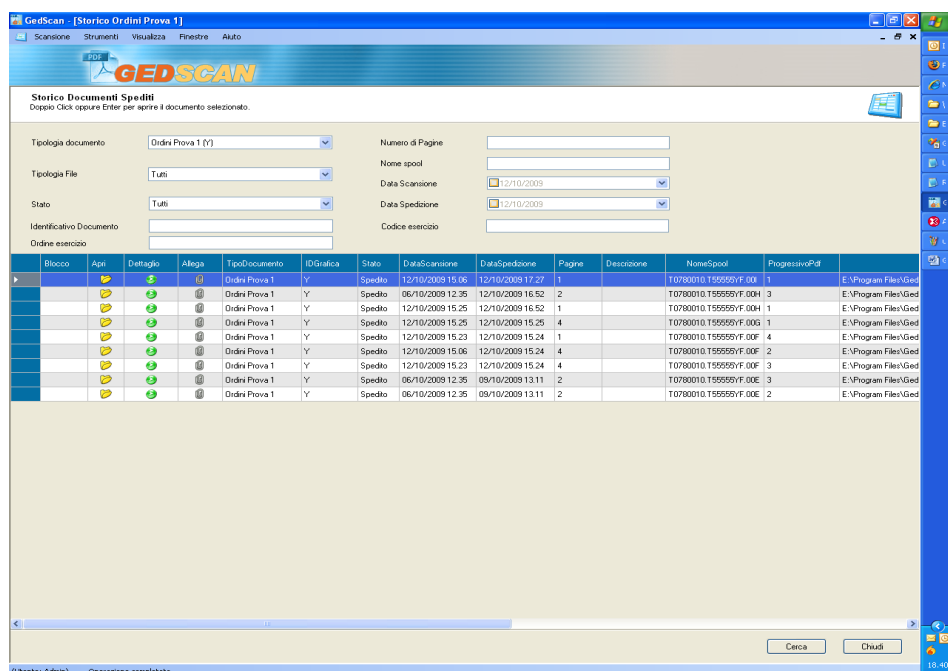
GedScan - [Storico Ordini Prova 1]

Scansione Strumenti Visualizza Finestre Aiuto

PDF GEDSCAN

Storico Documenti Spediti
Doppio Click oppure Enter per aprire il documento selezionato.

Tipologia documento Ordini Prova 1 (Y)
Tipologia File Tutti
Stato Tutti
Identificativo Documento
Ordine esercizio

Numero di Pagine
Nome spool
Data Scansione 12/10/2009
Data Spedizione 12/10/2009
Codice esercizio

| Blocco | Apri | Dettaglio | Allega | TipoDocumento | IDGrafica | Stato | DataScansione | DataSpedizione | Pagine | Descrizione | NomeSpool | ProgressivoPdf | |
|---|---|---|---|---|---|---|---|---|---|---|---|---|---|
| | | | | Ordini Prova 1 | Y | Spedito | 12/10/2009 15.06 | 12/10/2009 17.27 | 1 | | T0780010.T55555YF.00I | 1 | E:\Program Files\Ged |
| | | | | Ordini Prova 1 | Y | Spedito | 06/10/2009 12.35 | 12/10/2009 16.52 | 2 | | T0780010.T55555YF.00H | 3 | E:\Program Files\Ged |
| | | | | Ordini Prova 1 | Y | Spedito | 12/10/2009 15.25 | 12/10/2009 16.52 | 1 | | T0780010.T55555YF.00H | 1 | E:\Program Files\Ged |
| | | | | Ordini Prova 1 | Y | Spedito | 12/10/2009 15.25 | 12/10/2009 15.25 | 4 | | T0780010.T55555YF.00G | 1 | E:\Program Files\Ged |
| | | | | Ordini Prova 1 | Y | Spedito | 12/10/2009 15.23 | 12/10/2009 15.24 | 1 | | T0780010.T55555YF.00F | 4 | E:\Program Files\Ged |
| | | | | Ordini Prova 1 | Y | Spedito | 12/10/2009 15.06 | 12/10/2009 15.24 | 4 | | T0780010.T55555YF.00F | 2 | E:\Program Files\Ged |
| | | | | Ordini Prova 1 | Y | Spedito | 12/10/2009 15.23 | 12/10/2009 15.24 | 4 | | T0780010.T55555YF.00F | 3 | E:\Program Files\Ged |
| | | | | Ordini Prova 1 | Y | Spedito | 06/10/2009 12.35 | 09/10/2009 13.11 | 2 | | T0780010.T55555YF.00E | 3 | E:\Program Files\Ged |
| | | | | Ordini Prova 1 | Y | Spedito | 06/10/2009 12.35 | 09/10/2009 13.11 | 2 | | T0780010.T55555YF.00E | 2 | E:\Program Files\Ged |

Cerca Chiudi

Utente: Admin Operazione completata

18.40